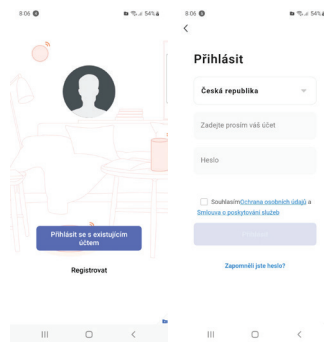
9:06 54%

Přihlásit se s existujícím účtem

Registrovat

9:06 54%

<

Přihlásit

Česká republika

Zadejte prosím váš účet

Heslo

Souhlasím Ochrana osobních údajů a Smlouva o poskytování služeb

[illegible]

Zapomněli jste heslo?